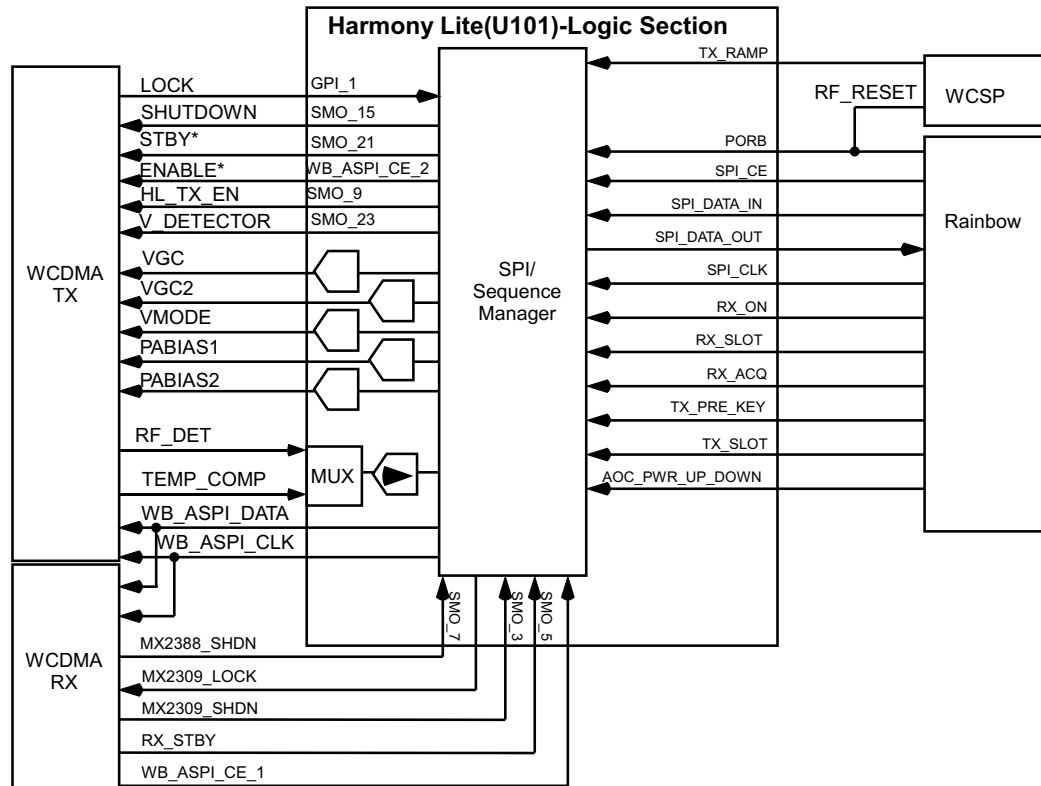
Harmony Lite(U101)-Logic Section

WCDMA TX

LOCK
SHUTDOWN
STBY*
ENABLE*
HL_TX_EN
V_DETECTOR
VGC
VGC2
VMODE
PABIAS1
PABIAS2
RF_DET
TEMP_COMP
WB_ASPI_DATA
WB_ASPI_CLK

GPI_1
SMO_15
SMO_21
WB_ASPI_CE_2
SMO_9
SMO_23

MUX

SPI/
Sequence
Manager

TX_RAMP
PORB
SPI_CE
SPI_DATA_IN
SPI_DATA_OUT
SPI_CLK
RX_ON
RX_SLOT
RX_ACQ
TX_PRE_KEY
TX_SLOT
AOC_PWR_UP_DOWN

RF_RESET
WCSP

Rainbow

SMO_7
SMO_3
SMO_5

WCDMA RX

MX2388_SHDN
MX2309_LOCK
MX2309_SHDN
RX_STBY
WB_ASPI_CE_1